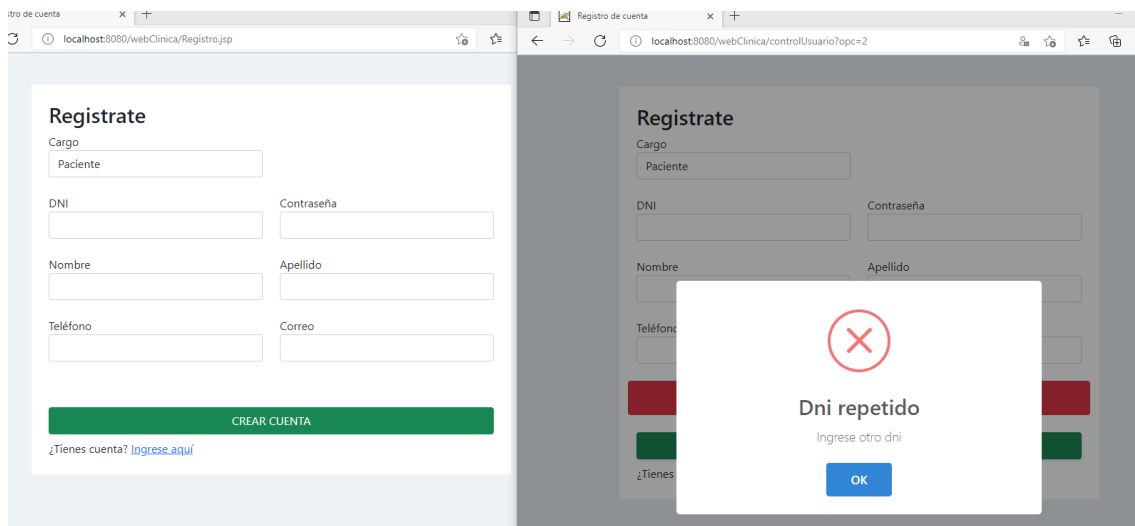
stro de cuenta ×

localhost:8080/webClinica/Registro.jsp

Registrate

Cargo

Paciente

DNI

Contraseña

Nombre

Apellido

Teléfono

Correo

CREAR CUENTA

¿Tienes cuenta? Ingrese aquí

Registro de cuenta ×

localhost:8080/webClinica/controlUsuario?opc=2

Registrate

Cargo

Paciente

DNI

Contraseña

Nombre

Apellido

Teléfono

¿Tienes

Dni repetido

Ingrese otro dni

OK